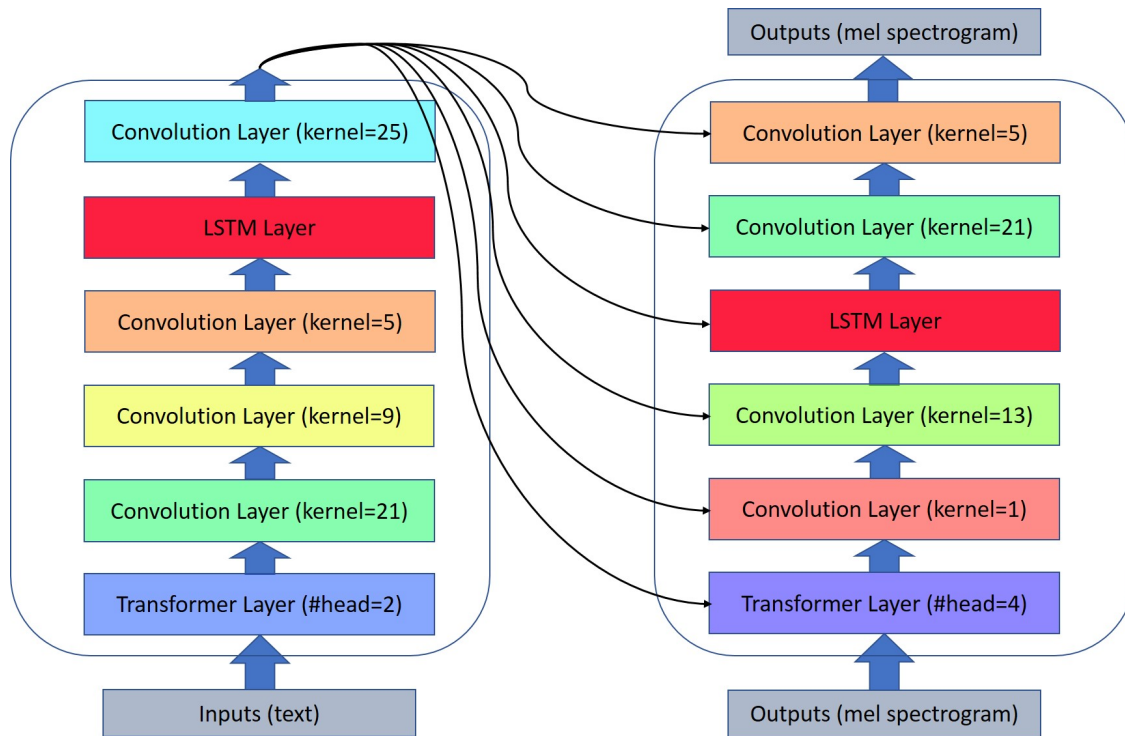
Outputs (mel spectrogram)

Convolution Layer (kernel=25)

LSTM Layer

Convolution Layer (kernel=5)

Convolution Layer (kernel=9)

Convolution Layer (kernel=21)

Transformer Layer (#head=2)

Inputs (text)

Convolution Layer (kernel=5)

Convolution Layer (kernel=21)

LSTM Layer

Convolution Layer (kernel=13)

Convolution Layer (kernel=1)

Transformer Layer (#head=4)

Outputs (mel spectrogram)